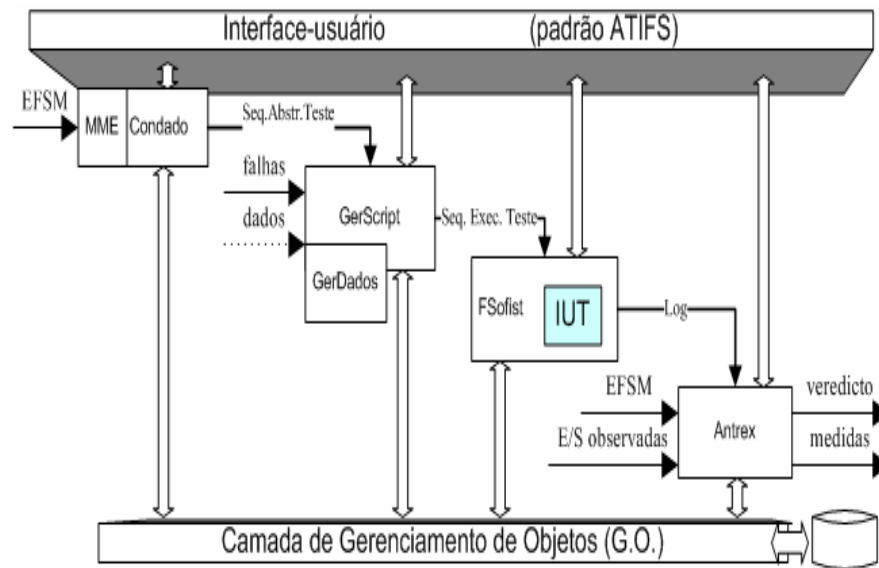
Interface-usuário (padrão ATIFS)

EFSM
MME
Condado
Seq.Abstr.Teste
falhas
dados
GerScript
GerDados
Seq. Exec. Teste
FSofist
IUT
Log
EFSM
E/S observadas
Antrex
veredicto
medidas

Camada de Gerenciamento de Objetos (G.O.)